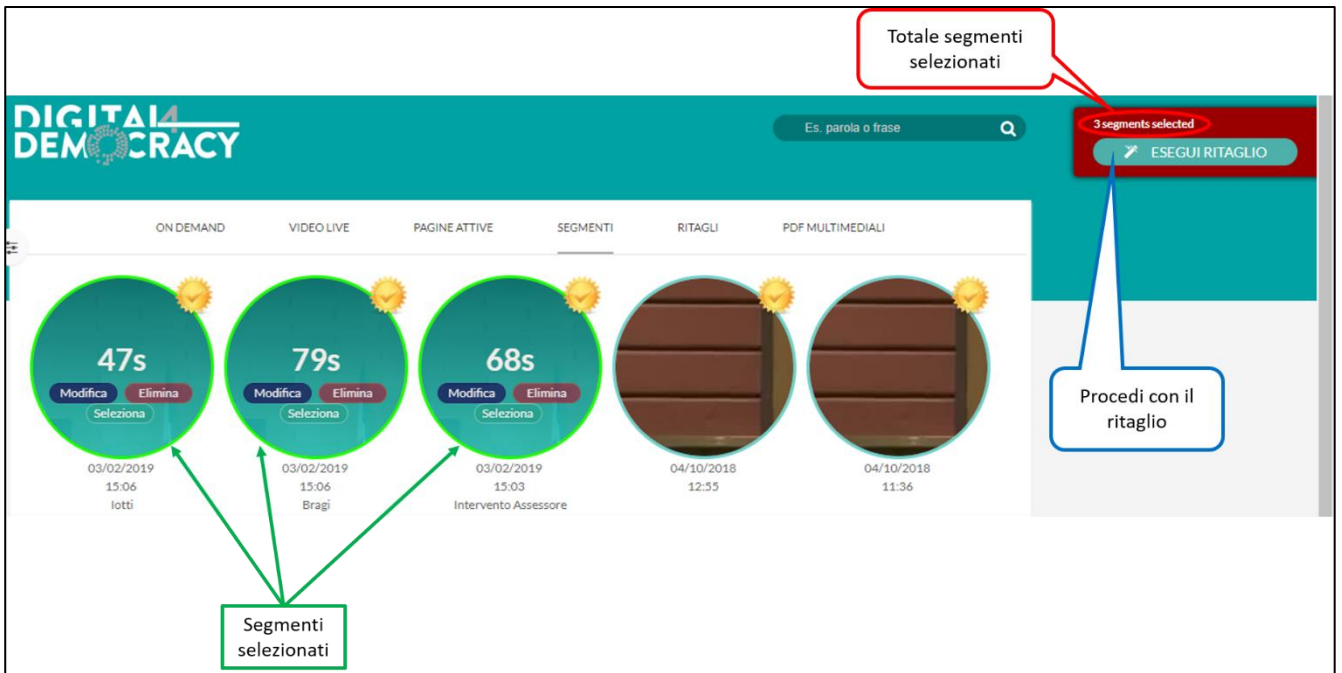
Totale segmenti selezionati

DIGITAL4 DEMOCRACY

Es. parola o frase

3 segments selected

ESEGUI RITAGLIO

ON DEMAND VIDEO LIVE PAGINE ATTIVE SEGMENTI RITAGLI PDF MULTIMEDIALI

47s
Modifica Elimina
Seleziona
03/02/2019
15:06
Iotti

79s
Modifica Elimina
Seleziona
03/02/2019
15:06
Bragi

68s
Modifica Elimina
Seleziona
03/02/2019
15:03
Intervento Assessore

04/10/2018
12:55

04/10/2018
11:36

Procedi con il ritaglio

Segmenti selezionati